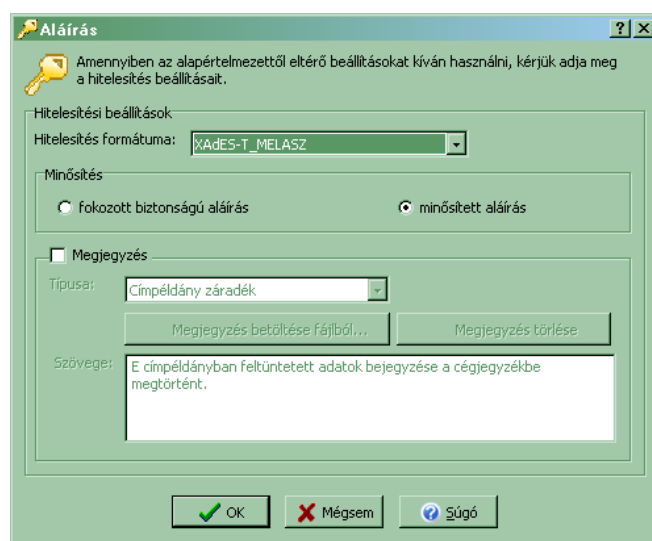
Aláírás

?| X

Amennyiben az alapértelmezettől eltérő beállításokat kíván használni, kérjük adja meg a hitelesítés beállításait.

Hitelesítési beállítások

Hitelesítés formátuma: XAdES-T_MELASZ

Minősítés

fokozott biztonságú aláírás

minősített aláírás

Megjegyzés

Típusa: Címpéldány záradék

Megjegyzés betöltése fájlból...

Megjegyzés törlése

Szövege: E címpéldányban feltüntetett adatok bejegyzése a cégjegyzékbe megtörtént.

OK

Mégsem

Súgó